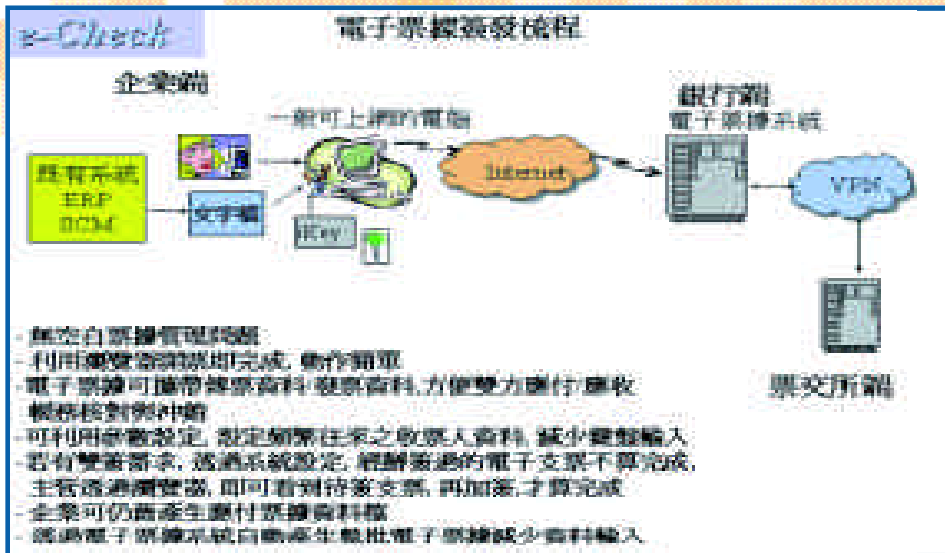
e-Check

電子票據簽發流程

企業端

一般可上網的電腦

銀行端
電子票據系統

既有系統
ERP
BCM

文字檔

Internet

VPN

IC卡

票交所端

- 無空白票據管理問題
- 利用滑鼠勾選即可完成，動作簡單
- 電子票據可攜帶發票資料、發票資料，方便雙方進行對帳、帳務核對與沖銷
- 可利用參數設定，設定頻繁往來之受款人資料，減少鍵盤輸入
- 若有雙簽需求，透過系統設定，僅辦簽過的電子支票不算完成，主管透過網際網路，即可查詢待簽支票，再加簽才算完成
- 企業可匯整產生應付票據資料檔
- 透過電子票據系統自動產生整批電子票據減少資料輸入